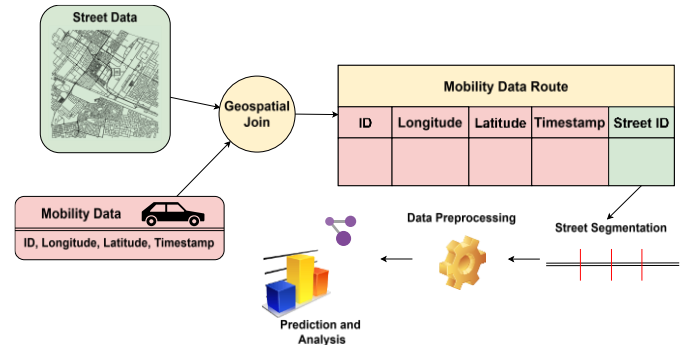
Street Data

Geospatial Join

Mobility Data Route

| ID | Longitude | Latitude | Timestamp | Street ID |
|---|---|---|---|---|
| | | | | |

Mobility Data

ID, Longitude, Latitude, Timestamp

Data Preprocessing

Street Segmentation

Prediction and Analysis